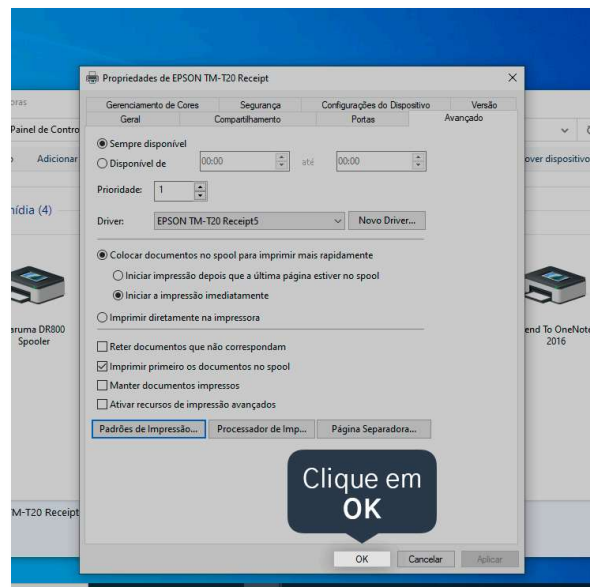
oras
Painel de Contro
Adicionar
mídia (4)
aruma DR800 Spooler
over dispositivo
end To OneNote 2016
TM-T20 Receipt

Propriedades de EPSON TM-T20 Receipt
×

Gerenciamento de Cores | Segurança | Configurações do Dispositivo | Versão
Geral | Compartilhamento | Portas | Avançado

Sempre disponível
Disponível de 00:00 até 00:00

Prioridade: 1

Driver: EPSON TM-T20 Receipt5 Novo Driver...

Colocar documentos no spool para imprimir mais rapidamente
Iniciar impressão depois que a última página estiver no spool
Iniciar a impressão imediatamente
Imprimir diretamente na impressora

Reter documentos que não correspondam
Imprimir primeiro os documentos no spool
Manter documentos impressos
Ativar recursos de impressão avançados

Padrões de Impressão... Processador de Imp... Página Separadora...

Clique em
OK

OK Cancelar Aplicar